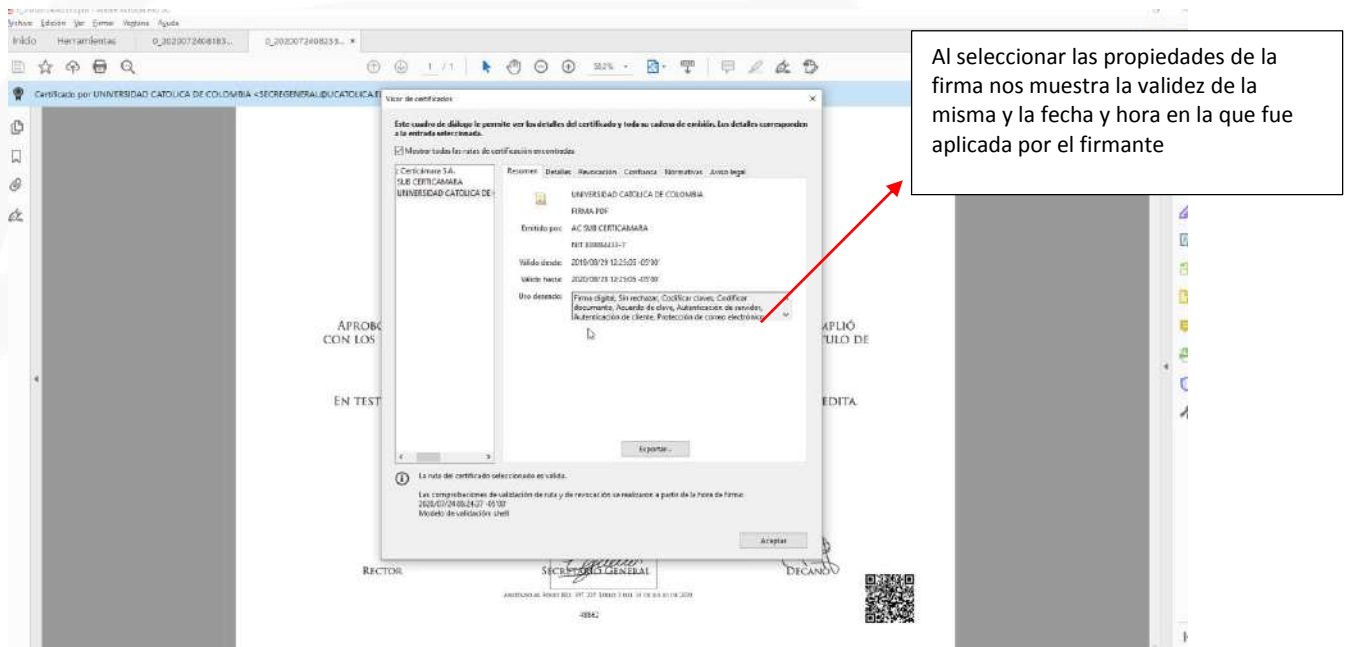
Archivo Edición Ver Firmar Ventana Ayuda

Inicio Herramientas 0_2020072408183... 0_2020072408253... ×

1 / 1 50,2%

Certificado por UNIVERSIDAD CATOLICA DE COLOMBIA <SECREGENERAL@UCATOLICA.E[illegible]

Al seleccionar las propiedades de la firma nos muestra la validez de la misma y la fecha y hora en la que fue aplicada por el firmante

Visor de certificados

Este cuadro de diálogo le permite ver los detalles del certificado y toda su cadena de emisión. Los detalles corresponden a la entrada seleccionada.

Mostrar todas las rutas de certificación encontradas

Certicámara S.A.
SUB CERTICAMARA
UNIVERSIDAD CATOLICA DE

Resumen Detalles Revocación Confianza Normativas Aviso legal

UNIVERSIDAD CATOLICA DE COLOMBIA
FIRMA PDF

Emitido por: AC SUB CERTICAMARA
NIT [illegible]

Válido desde: 2019/08/29 12:25:05 -05'00'
Válido hasta: 2020/08/28 12:25:05 -05'00'

Uso deseado: Firma digital, Sin rechazar, Codificar claves, Codificar documento, Acuerdo de clave, Autenticación de servidor, Autenticación de cliente, Protección de correo electrónico

Exportar...

La ruta del certificado seleccionado es válida.

Las comprobaciones de validación de ruta y de revocación se realizaron a partir de la hora de firma: 2020/07/24 08:24:27 -05'00'
Modelo de validación: shell

Aceptar

APROB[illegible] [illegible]MPLIÓ
CON LOS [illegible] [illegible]TULO DE

EN TEST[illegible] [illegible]EDITA.

RECTOR SECRETARIO GENERAL DECANO

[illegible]

48862